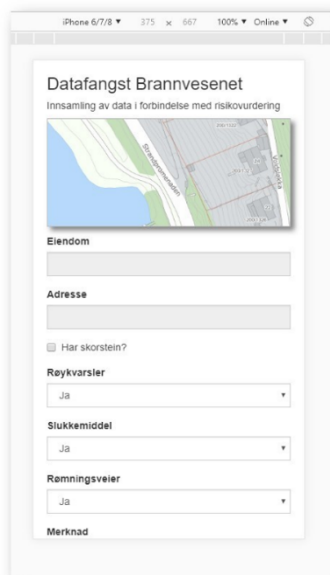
iPhone 6/7/8 ▼ 375 × 667 100% ▼ Online ▼

Datafangst Brannvesenet
Innsamling av data i forbindelse med risikovurdering

Strandpromenaden

Eiendom

Adresse

Har skorstein?

Røykvarsler
Ja

Slukkemiddel
Ja

Rømningsveier
Ja

Merknad